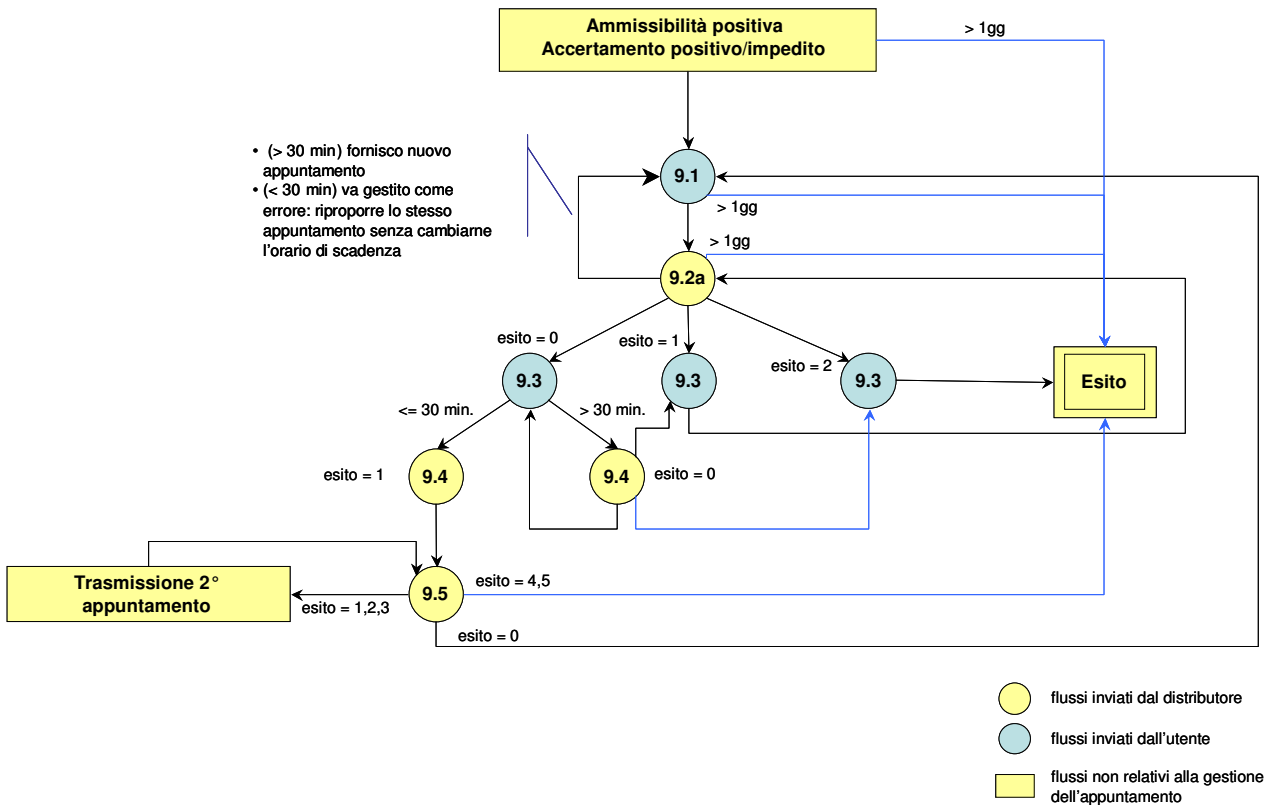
Ammissibilità positiva
Accertamento positivo/impedito

> 1gg

• (> 30 min) fornisco nuovo appuntamento
• (< 30 min) va gestito come errore: riproporre lo stesso appuntamento senza cambiarne l'orario di scadenza

9.1

> 1gg

> 1gg

9.2a

esito = 0

esito = 1

esito = 2

9.3

9.3

9.3

Esito

<= 30 min.

> 30 min.

esito = 1

9.4

9.4

esito = 0

Trasmissione 2° appuntamento

9.5

esito = 4,5

esito = 1,2,3

esito = 0

flussi inviati dal distributore

flussi inviati dall'utente

flussi non relativi alla gestione dell'appuntamento